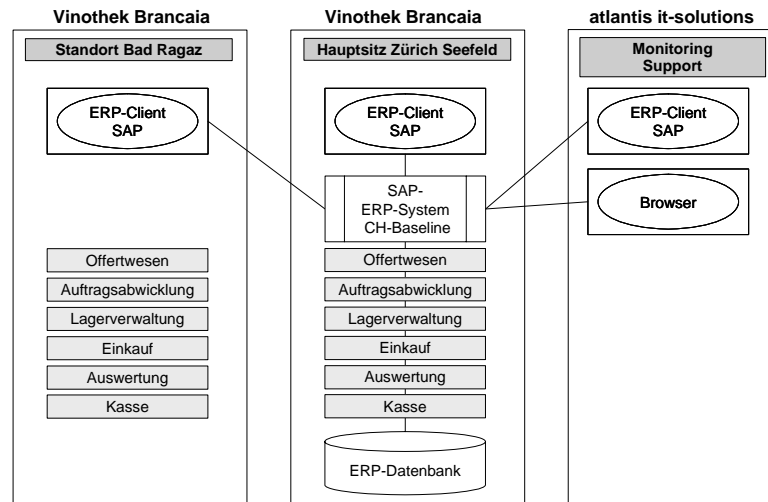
Vinothek Brancaia

Standort Bad Ragaz

ERP-Client SAP

Offertwesen

Auftragsabwicklung

Lagerverwaltung

Einkauf

Auswertung

Kasse

Vinothek Brancaia

Hauptsitz Zürich Seefeld

ERP-Client SAP

SAP-ERP-System CH-Baseline

Offertwesen

Auftragsabwicklung

Lagerverwaltung

Einkauf

Auswertung

Kasse

ERP-Datenbank

atlantis it-solutions

Monitoring Support

ERP-Client SAP

Browser